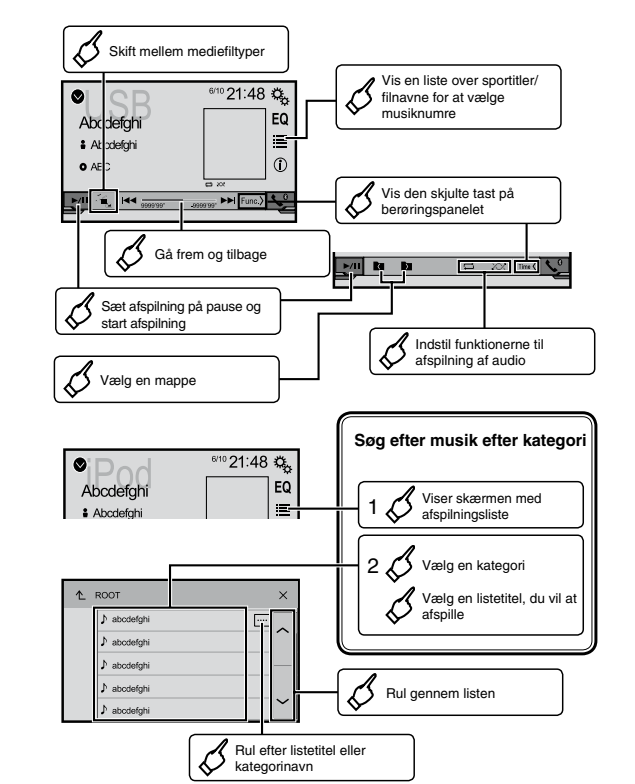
Skift mellem mediefiltyper

USB
6/10 21:48
Abcdefghi
Abcdefghi
ABC
EQ
Func.
9999'99" -9999'99"

Vis en liste over sportitler/ filnavne for at vælge musiknumre

Vis den skjulte tast på berøringspanelet

Gå frem og tilbage

Time

Sæt afspilning på pause og start afspilning

Indstil funktionerne til afspilning af audio

Vælg en mappe

iPod
6/10 21:48
Abcdefghi
Abcdefghi
EQ

Søg efter musik efter kategori

1 Viser skærmen med afspilningsliste

2 Vælg en kategori

Vælg en listetitel, du vil at afspille

ROOT
abcdefghi
abcdefghi
abcdefghi
abcdefghi
abcdefghi

Rul gennem listen

Rul efter listetitel eller kategorinavn